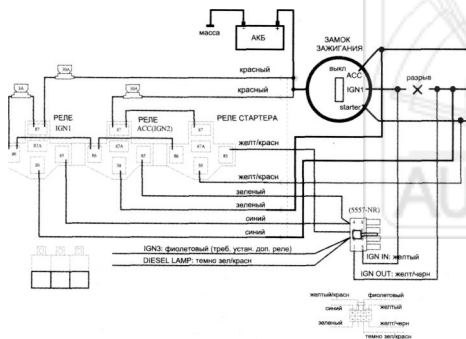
масса
АКБ
ЗАМОК ЗАЖИГАНИЯ
выкл
ACC
IGN1
starter
разрыв
красный
красный
30A
30A
РЕЛЕ IGN1
РЕЛЕ ACC(IGN2)
РЕЛЕ СТАРТЕРА
87
87A
30
85
86
87
87A
30
85
86
87
87A
30
85
86
желт/красн
желт/красн
зеленый
зеленый
синий
синий
(5557-NR)
IGN3: фиолетовый (треб. устан. доп. реле)
DIESEL LAMP: темно зел/красн
IGN IN: желтый
IGN OUT: желт/черн
желтый/красн
фиолетовый
синий
желтый
зеленый
желт/черн
темно зел/красн